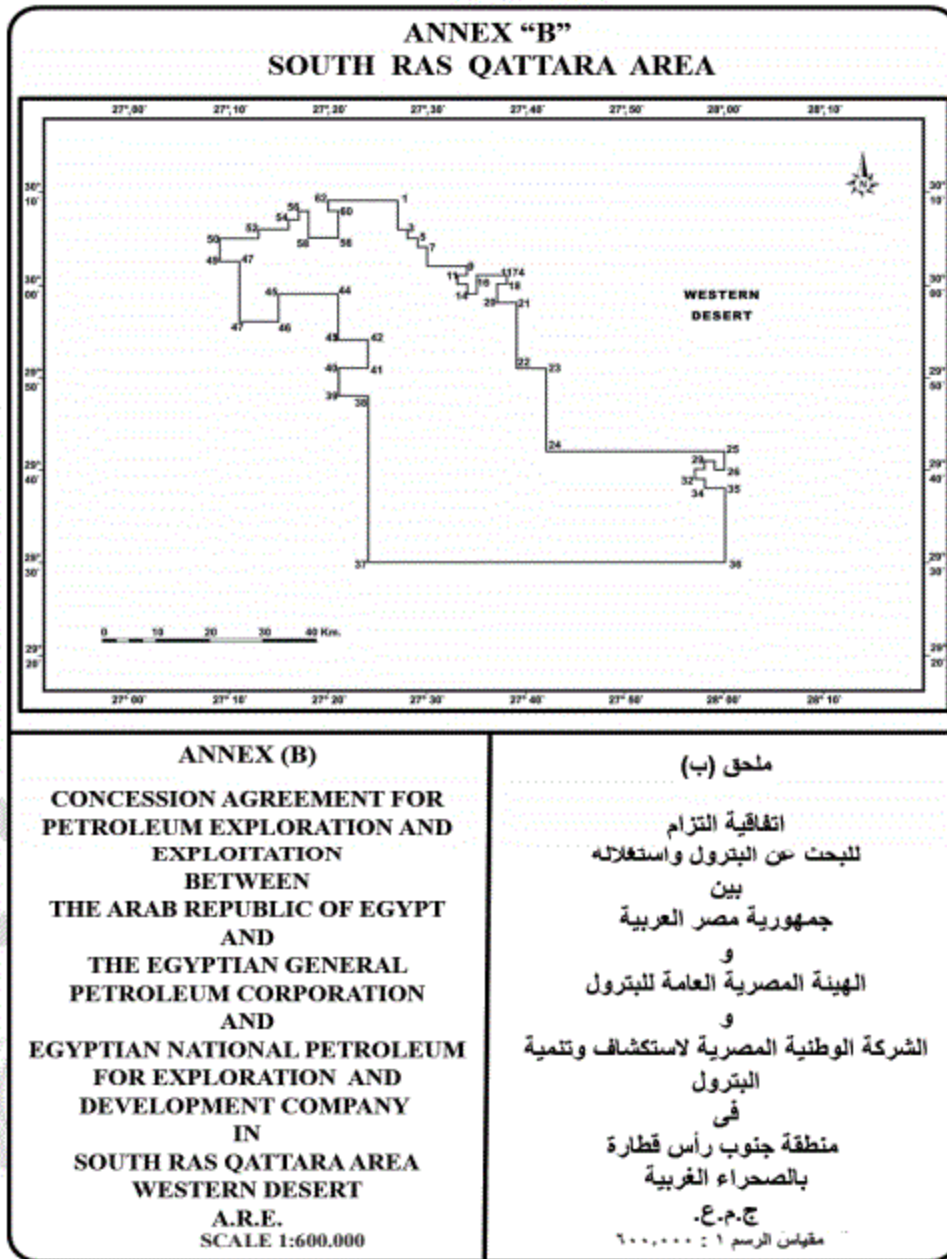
ANNEX "B"
SOUTH RAS QATTARA AREA

27°,00' 27°,10' 27°,20' 27°,30' 27°,40' 27°,50' 28°,00' 28°,10'

30° 10'
30° 00'
29° 50'
29° 40'
29° 30'
29° 20'

N

1 3 5 7 9 11 14 15 16 17 4 18 19 20 21 22 23 24 25 26 28 29 32 34 35 36 37 38 39 40 41 42 43 44 45 46 47 48 47 50 52 54 55 56 58 60 62

WESTERN DESERT

0 10 20 30 40 Km.

27° 00' 27° 10' 27° 20' 27° 30' 27° 40' 27° 50' 28° 00' 28° 10'

ANNEX (B)

CONCESSION AGREEMENT FOR PETROLEUM EXPLORATION AND EXPLOITATION
BETWEEN
THE ARAB REPUBLIC OF EGYPT
AND
THE EGYPTIAN GENERAL PETROLEUM CORPORATION
AND
EGYPTIAN NATIONAL PETROLEUM FOR EXPLORATION AND DEVELOPMENT COMPANY
IN
SOUTH RAS QATTARA AREA
WESTERN DESERT
A.R.E.
SCALE 1:600,000

ملحق (ب)

اتفاقية التزام
للبحث عن البترول واستغلاله
بين
جمهورية مصر العربية
و
الهيئة المصرية العامة للبترول
و
الشركة الوطنية المصرية لاستكشاف وتنمية البترول
فى
منطقة جنوب رأس قطارة
بالصحراء الغربية
ج.م.ع.
مقياس الرسم ١ : ٦٠٠,٠٠٠